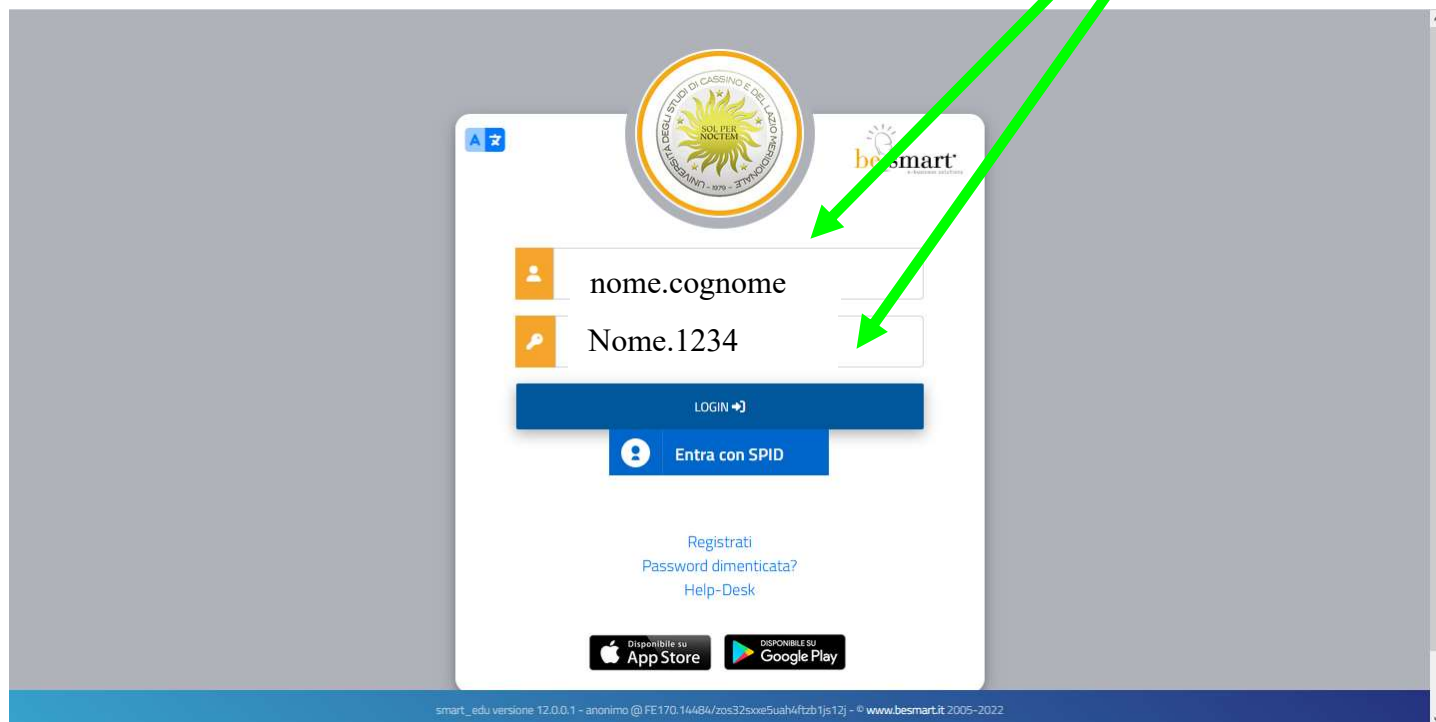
UNIVERSITÀ DEGLI STUDI DI CASSINO E DEL LAZIO MERIDIONALE
SOL PER NOCTEM
1979

besmart
e-business solutions

nome.cognome
Nome.1234

LOGIN

Entra con SPID

Registrati
Password dimenticata?
Help-Desk

Disponibile su App Store
DISPONIBILE SU Google Play

smart_edu versione 12.0.0.1 - anonimo @ FE170.14484/zos32sxxe5uah4ftzb1js12j - © www.besmart.it 2005-2022